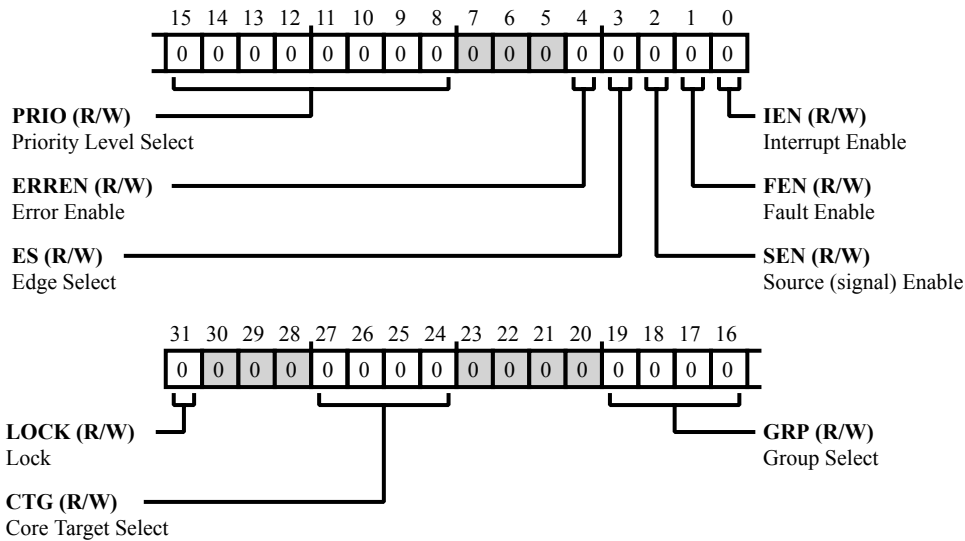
| 15 | 14 | 13 | 12 | 11 | 10 | 9 | 8 | 7 | 6 | 5 | 4 | 3 | 2 | 1 | 0 |
|---|---|---|---|---|---|---|---|---|---|---|---|---|---|---|---|
| 0 | 0 | 0 | 0 | 0 | 0 | 0 | 0 | 0 | 0 | 0 | 0 | 0 | 0 | 0 | 0 |

**PRIO (R/W)**
Priority Level Select

**IEN (R/W)**
Interrupt Enable

**ERREN (R/W)**
Error Enable

**FEN (R/W)**
Fault Enable

**ES (R/W)**
Edge Select

**SEN (R/W)**
Source (signal) Enable

| 31 | 30 | 29 | 28 | 27 | 26 | 25 | 24 | 23 | 22 | 21 | 20 | 19 | 18 | 17 | 16 |
|---|---|---|---|---|---|---|---|---|---|---|---|---|---|---|---|
| 0 | 0 | 0 | 0 | 0 | 0 | 0 | 0 | 0 | 0 | 0 | 0 | 0 | 0 | 0 | 0 |

**LOCK (R/W)**
Lock

**GRP (R/W)**
Group Select

**CTG (R/W)**
Core Target Select